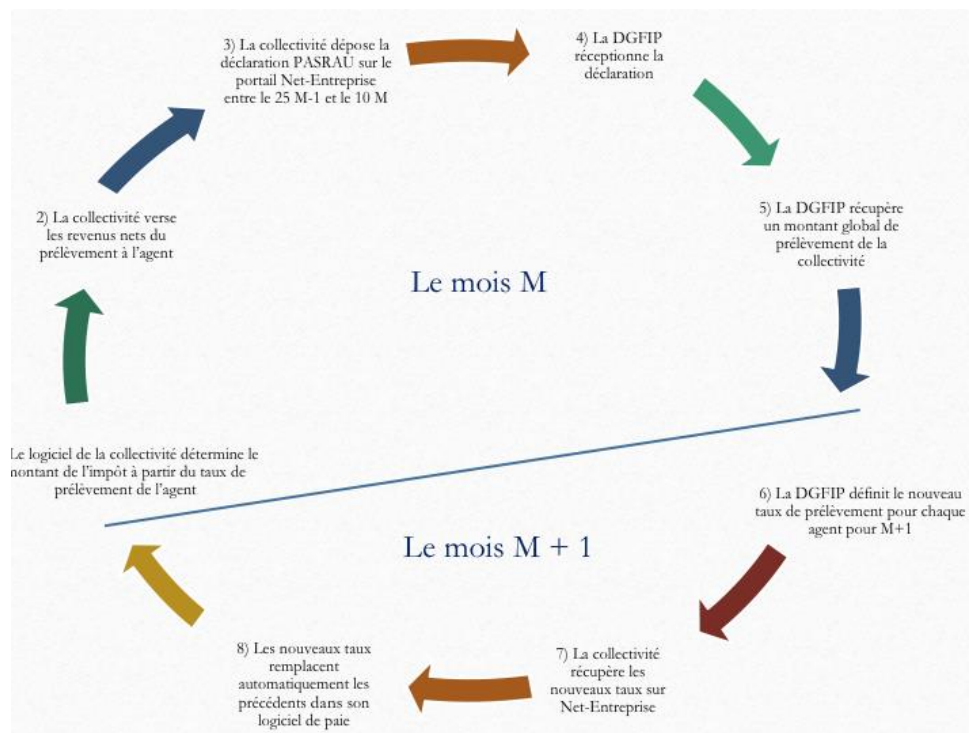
3) La collectivité dépose la déclaration PASRAU sur le portail Net-Entreprise entre le 25 M-1 et le 10 M

4) La DGFIP réceptionne la déclaration

5) La DGFIP récupère un montant global de prélèvement de la collectivité

2) La collectivité verse les revenus nets du prélèvement à l'agent

Le mois M

Le logiciel de la collectivité détermine le montant de l'impôt à partir du taux de prélèvement de l'agent

6) La DGFIP définit le nouveau taux de prélèvement pour chaque agent pour M+1

Le mois M + 1

8) Les nouveaux taux remplacent automatiquement les précédents dans son logiciel de paie

7) La collectivité récupère les nouveaux taux sur Net-Entreprise